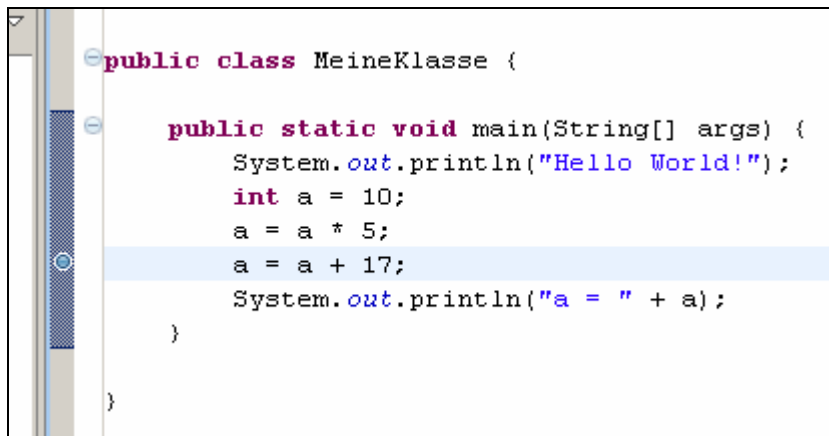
public class MeineKlasse {

    public static void main(String[] args) {
        System.out.println("Hello World!");
        int a = 10;
        a = a * 5;
        a = a + 17;
        System.out.println("a = " + a);
    }

}